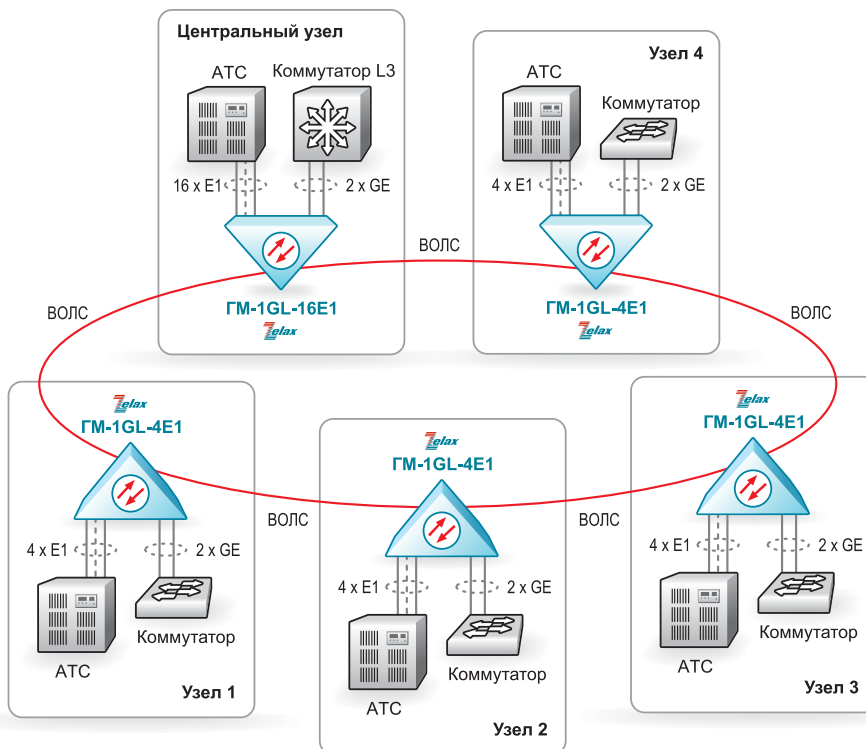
Центральный узел

АТС

Коммутатор L3

16 x E1

2 x GE

ГМ-1GL-16E1

Zelax

Узел 4

АТС

Коммутатор

4 x E1

2 x GE

ГМ-1GL-4E1

Zelax

ВОЛС

ВОЛС

ВОЛС

Zelax

ГМ-1GL-4E1

4 x E1

2 x GE

АТС

Коммутатор

Узел 1

ВОЛС

Zelax

ГМ-1GL-4E1

4 x E1

2 x GE

АТС

Коммутатор

Узел 2

ВОЛС

Zelax

ГМ-1GL-4E1

4 x E1

2 x GE

АТС

Коммутатор

Узел 3